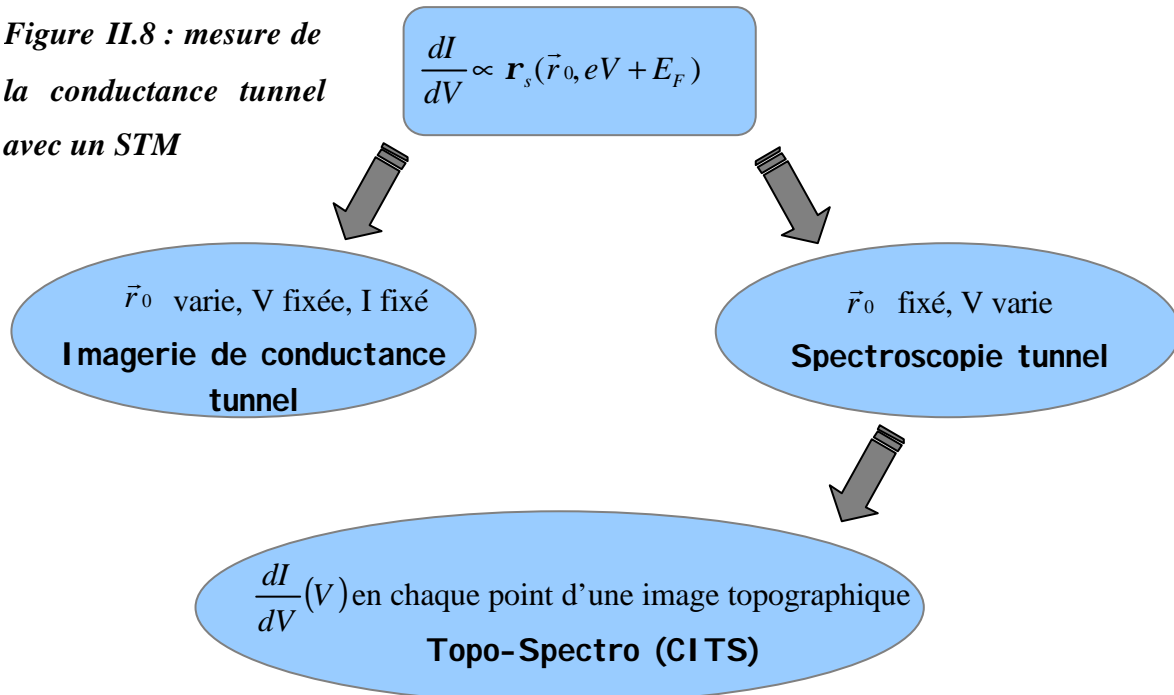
*Figure II.8 : mesure de la conductance tunnel avec un STM*

$\frac{dI}{dV} \propto \mathbf{r}_s(\vec{r}_0, eV + E_F)$

$\vec{r}_0$ varie, V fixée, I fixé

Imagerie de conductance tunnel

$\vec{r}_0$ fixé, V varie

Spectroscopie tunnel

$\frac{dI}{dV}(V)$ en chaque point d'une image topographique

Topo-Spectro (CITS)